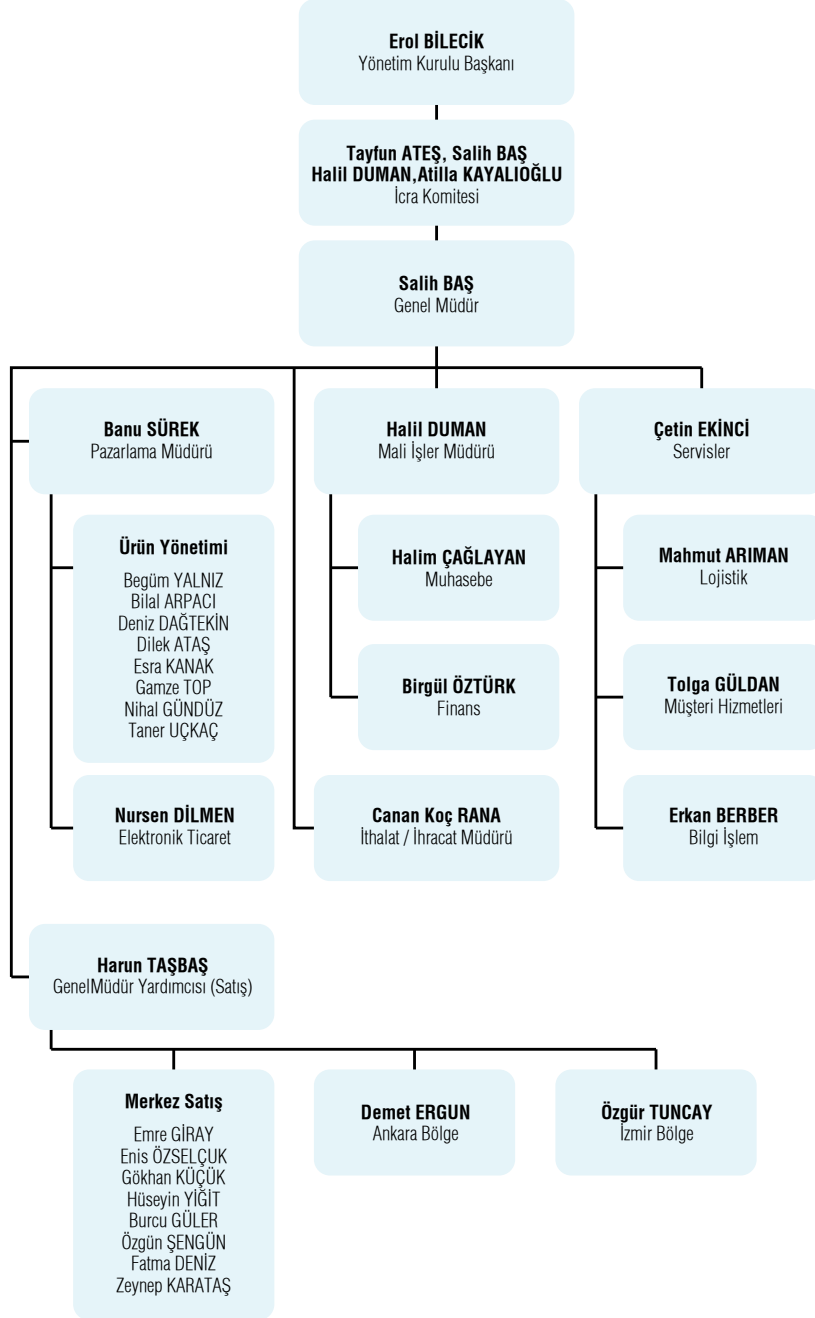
Erol BİLECİK
Yönetim Kurulu Başkanı

Tayfun ATEŞ, Salih BAŞ
Halil DUMAN,Atilla KAYALIOĞLU
İcra Komitesi

Salih BAŞ
Genel Müdür

Banu SÜREK
Pazarlama Müdürü

Ürün Yönetimi
Begüm YALNIZ
Bilal ARPACI
Deniz DAĞTEKİN
Dilek ATAŞ
Esra KANAK
Gamze TOP
Nihal GÜNDÜZ
Taner UÇKAÇ

Nursen DİLMEN
Elektronik Ticaret

Halil DUMAN
Mali İşler Müdürü

Halim ÇAĞLAYAN
Muhasebe

Birgül ÖZTÜRK
Finans

Canan Koç RANA
İthalat / İhracat Müdürü

Çetin EKİNCİ
Servisler

Mahmut ARIMAN
Lojistik

Tolga GÜLDAN
Müşteri Hizmetleri

Erkan BERBER
Bilgi İşlem

Harun TAŞBAŞ
GenelMüdür Yardımcısı (Satış)

Merkez Satış
Emre GİRAY
Enis ÖZSELÇUK
Gökhan KÜÇÜK
Hüseyin YİĞİT
Burcu GÜLER
Özgün ŞENGÜN
Fatma DENİZ
Zeynep KARATAŞ

Demet ERGUN
Ankara Bölge

Özgür TUNCAY
İzmir Bölge